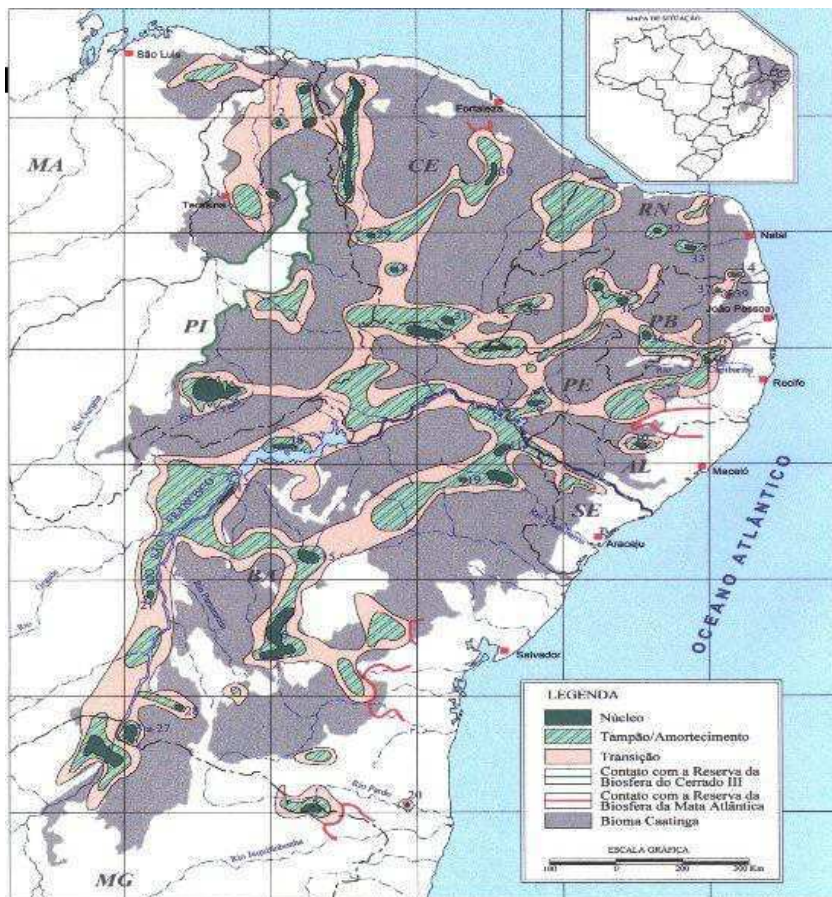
MAPA DE SITUAÇÃO

São Luís

Fortaleza

MA

CE

Teresina

RN

Natal

PI

João Pessoa

PB

Recife

PE

AL

Maceió

OCEANO ATLÂNTICO

SE

Aracaju

BA

Salvador

Rio Pardo

Rio Jequitinhonha

MG

LEGENDA

Núcleo

Tampão/Amortecimento

Transição

Contato com a Reserva da Biosfera do Cerrado III

Contato com a Reserva da Biosfera da Mata Atlântica

Bioma Caatinga

ESCALA GRÁFICA

100 0 200 300 Km